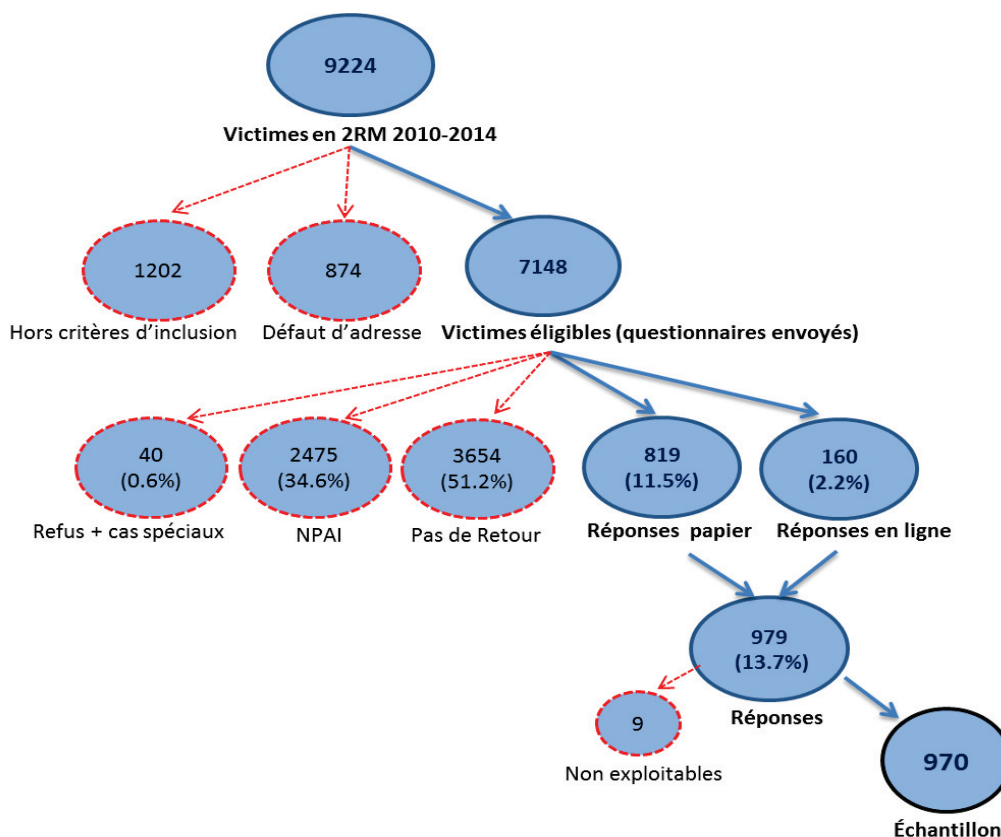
9224
Victimes en 2RM 2010-2014

1202
Hors critères d'inclusion

874
Défaut d'adresse

7148
Victimes éligibles (questionnaires envoyés)

40
(0.6%)
Refus + cas spéciaux

2475
(34.6%)
NPAI

3654
(51.2%)
Pas de Retour

819
(11.5%)
Réponses papier

160
(2.2%)
Réponses en ligne

979
(13.7%)
Réponses

9
Non exploitables

970
Échantillon